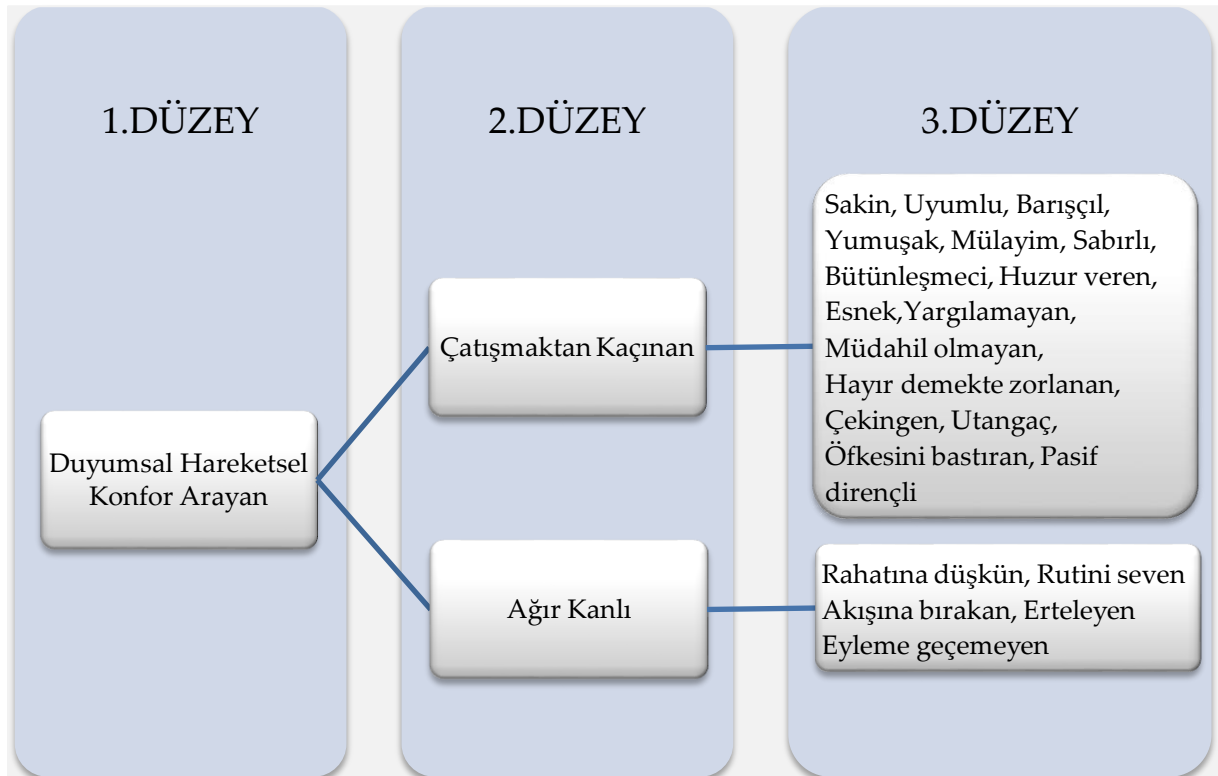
1.DÜZEY

2.DÜZEY

3.DÜZEY

Duyumsal Hareketsel Konfor Arayan

Çatışmaktan Kaçınan

Sakin, Uyumlu, Barışçıl, Yumuşak, Mülayim, Sabırlı, Bütünleşmeci, Huzur veren, Esnek,Yargılamayan, Müdahil olmayan, Hayır demekte zorlanan, Çekingen, Utangaç, Öfkesini bastıran, Pasif dirençli

Ağır Kanlı

Rahatına düşkün, Rutini seven
Akışına bırakan, Erteleyen
Eyleme geçemeyen